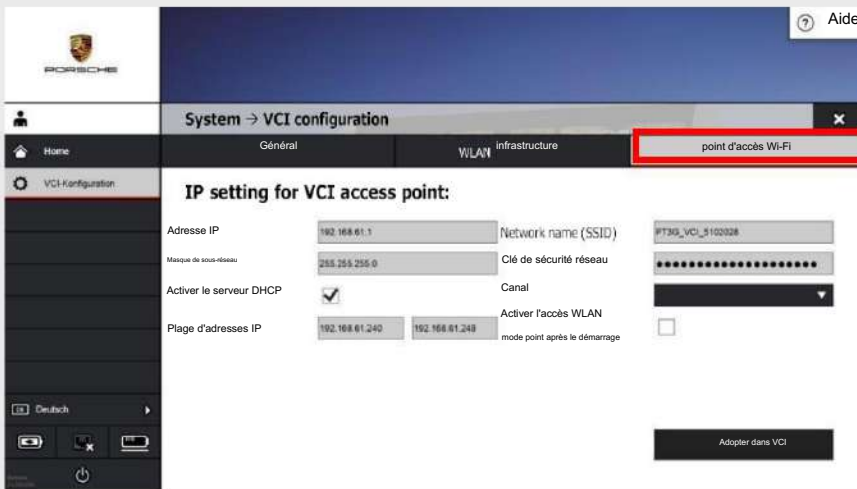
Aide

PORSCHE

Home

VCI-Konfiguration

System → VCI configuration

Général

WLAN infrastructure

point d'accès Wi-Fi

IP setting for VCI access point:

Adresse IP
192.168.61.1

Masque de sous-réseau
255.255.255.0

Activer le serveur DHCP
✓

Plage d'adresses IP
192.168.61.240
192.168.61.248

Network name (SSID)
PT3G_VCI_5102028

Clé de sécurité réseau
•••••••••••••••••••••

Canal

Activer l'accès WLAN mode point après le démarrage

Adopter dans VCI

Deutsch